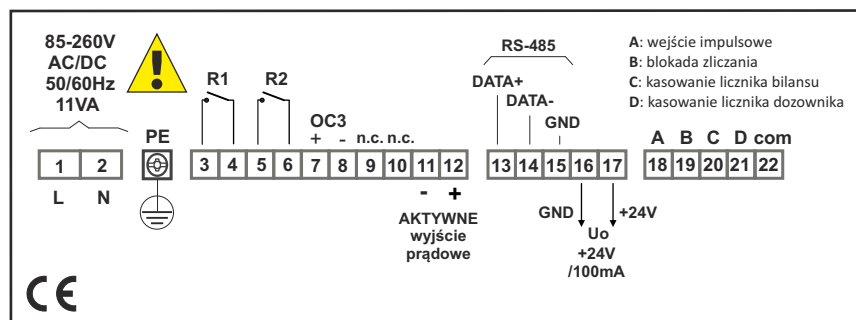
85-260V AC/DC 50/60Hz 11VA

PE

R1 R2

OC3
+ - n.c. n.c.

RS-485

DATA+
DATA-
GND

A: wejście impulsowe
B: blokada zliczania
C: kasowanie licznika bilansu
D: kasowanie licznika dozownika

A B C D com

1 2 3 4 5 6 7 8 9 10 11 12 13 14 15 16 17 18 19 20 21 22

L N

- +
AKTYWNE wyjście prądowe

GND +24V
Uo
+24V /100mA

CE